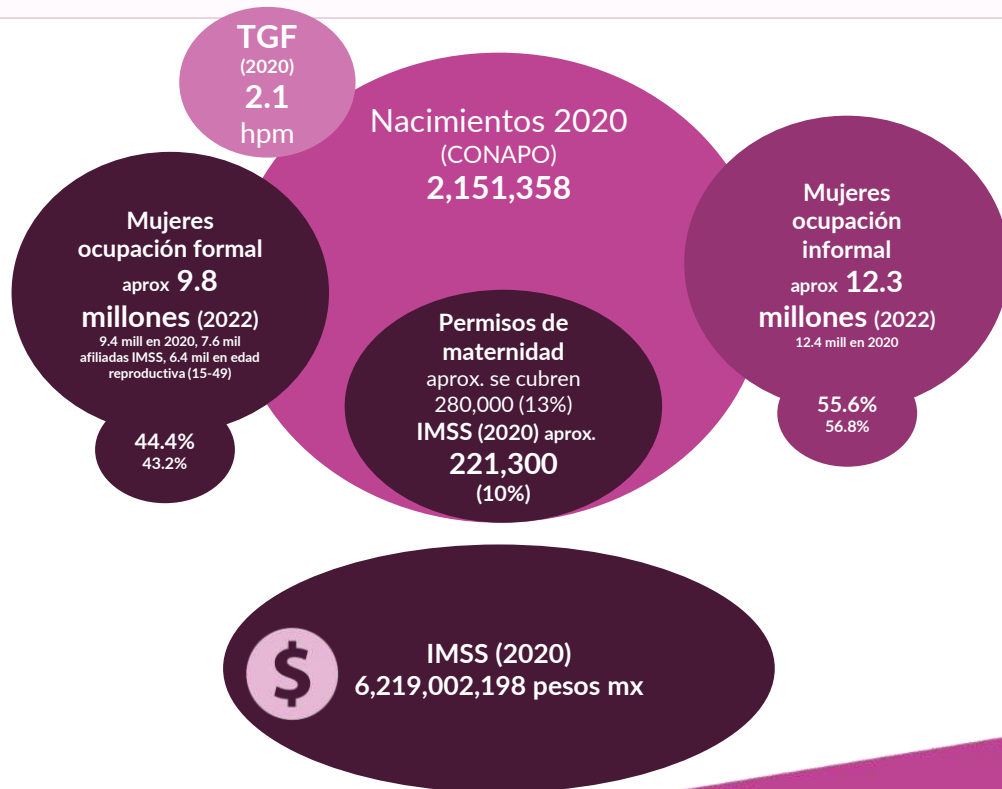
TGF
(2020)
2.1
hpm

Nacimientos 2020
(CONAPO)
2,151,358

Mujeres ocupación formal
aprox 9.8 millones (2022)
9.4 mill en 2020, 7.6 mil afiliadas IMSS, 6.4 mil en edad reproductiva (15-49)

44.4%
43.2%

Permisos de maternidad
aprox. se cubren 280,000 (13%)
IMSS (2020) aprox.
221,300
(10%)

Mujeres ocupación informal
aprox 12.3 millones (2022)
12.4 mill en 2020

55.6%
56.8%

$

IMSS (2020)
6,219,002,198 pesos mx